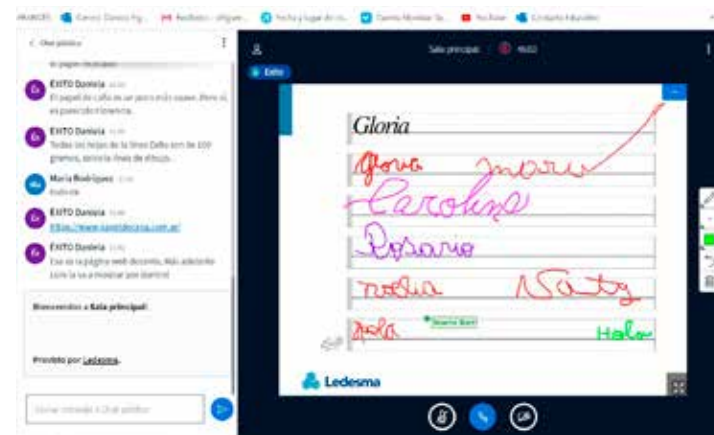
MARCOS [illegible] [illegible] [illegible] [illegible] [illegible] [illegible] YouTube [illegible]

< Chat público

el papel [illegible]

ÉXITO Daniela
El papel de Caño es un poco más opaco. Pero sí es parecido el Gloria.

ÉXITO Daniela
Todas las hojas de la línea Caño son de 100 gramos, con la línea de dibujo.

María Rodríguez
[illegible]

ÉXITO Daniela
https://www.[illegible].com.ar/

ÉXITO Daniela
Esa es la página web docente. Más adelante Loris la va a mostrar con Ramiro!

Bienvenidos a Sala principal!

Provisto por Ledesma.

Enviar mensaje a Chat público

Sala principal

Gloria

Gloria Mauri

Carolina

Rosario

Nadia Naty

Anala Hola

Ledesma